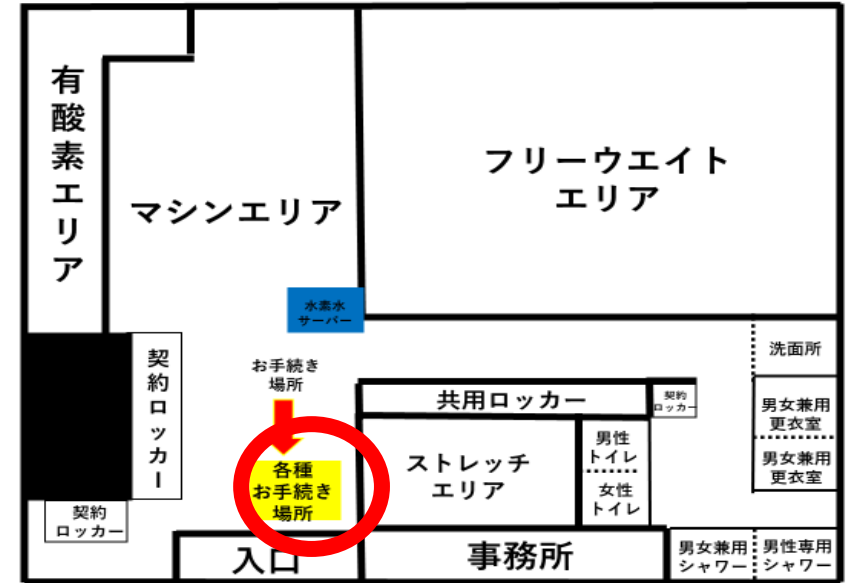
有酸素エリア

マシンエリア

フリーウエイトエリア

水素水サーバー

洗面所

契約ロッカー

お手続き場所

共用ロッカー

契約ロッカー

男女兼用更衣室

男女兼用更衣室

各種お手続き場所

ストレッチエリア

男性トイレ

女性トイレ

契約ロッカー

入口

事務所

男女兼用シャワー

男性専用シャワー